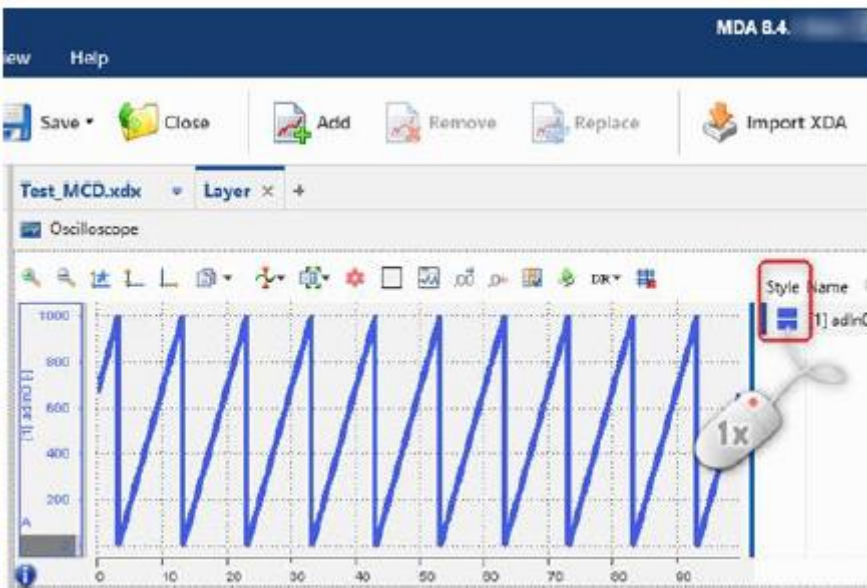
MDA 8.4.

iew Help

Save ▾ Close Add Remove Replace Import XDA

Test_MCD.xdx ▾ Layer × +

Oscilloscope

DR▾

Style Name

1] adIn0

1000
800
600
400
200

[1] adIn0 [-]

A

0 10 20 30 40 50 60 70 80 90

1x